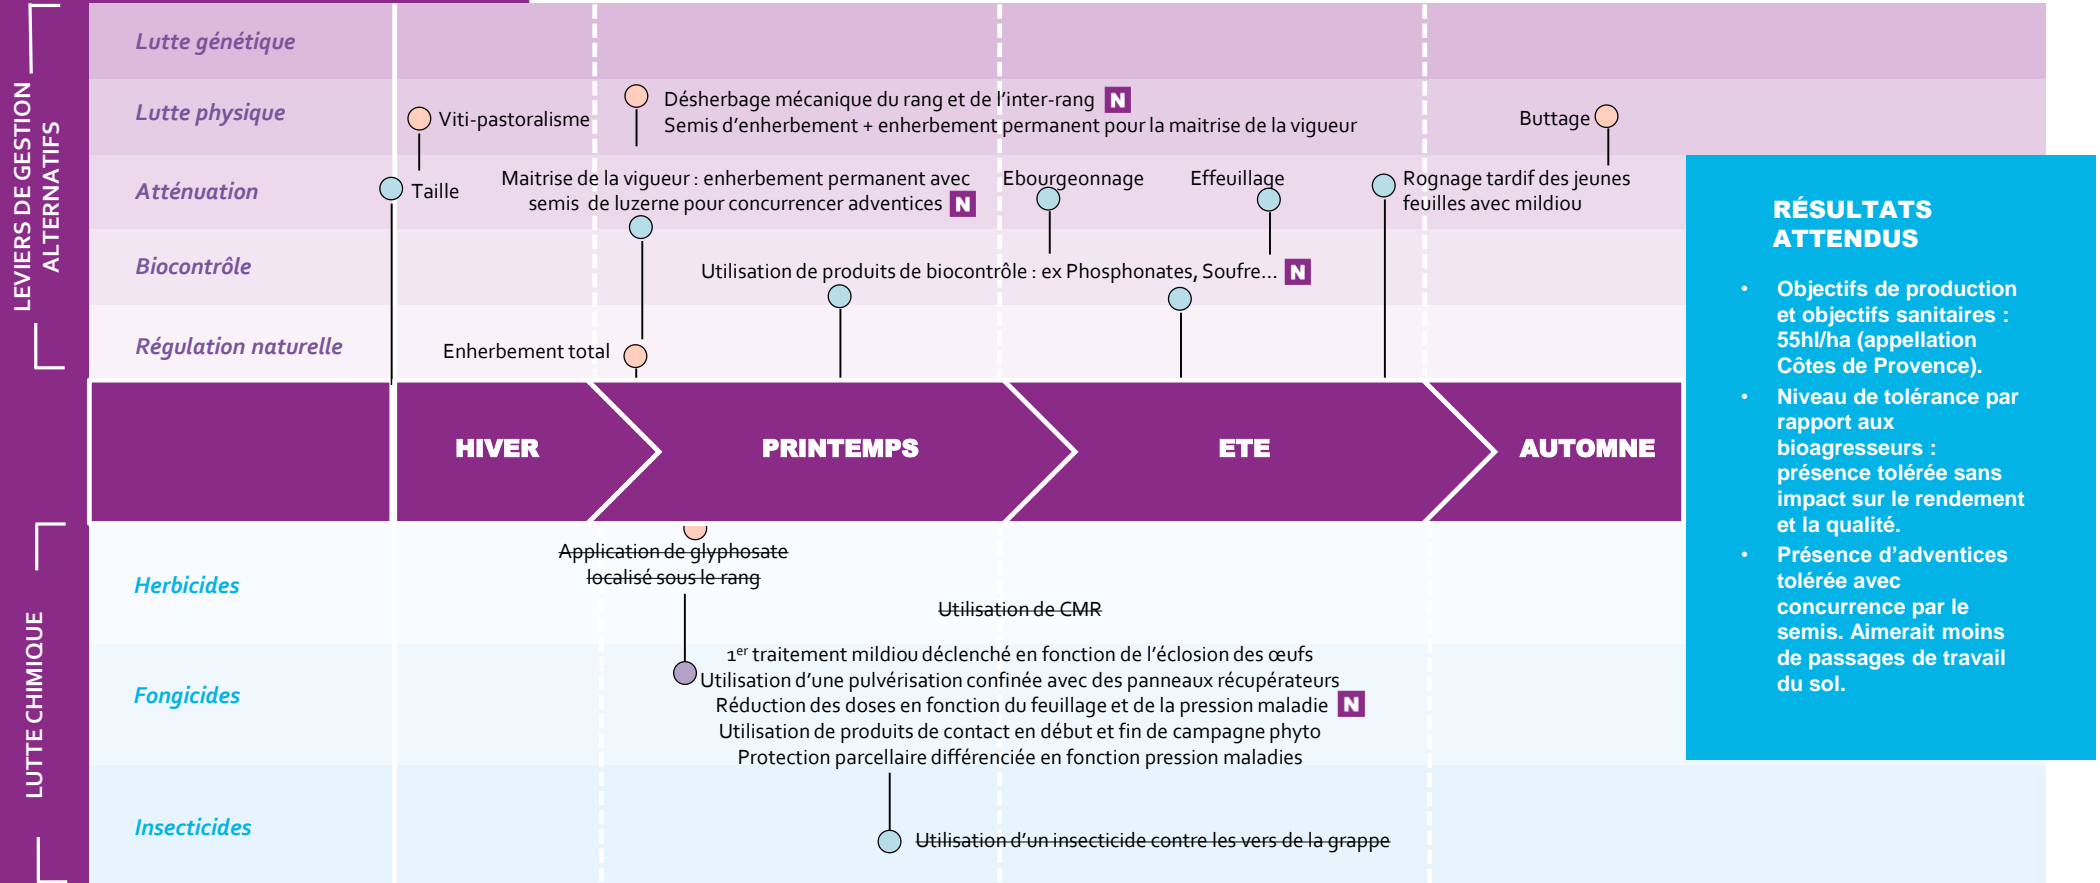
LEVIERS DE GESTION ALTERNATIFS

Lutte génétique

Lutte physique

Viti-pastoralisme

Désherbage mécanique du rang et de l'inter-rang N
Semis d'enherbement + enherbement permanent pour la maitrise de la vigueur

Buttage

Atténuation

Taille

Maitrise de la vigueur : enherbement permanent avec semis de luzerne pour concurrencer adventices N

Ebourgeonnage

Effeuillage

Rognage tardif des jeunes feuilles avec mildiou

Biocontrôle

Utilisation de produits de biocontrôle : ex Phosphonates, Soufre… N

Régulation naturelle

Enherbement total

HIVER

PRINTEMPS

ETE

AUTOMNE

LUTTE CHIMIQUE

Herbicides

Application de glyphosate localisé sous le rang

Utilisation de CMR

Fongicides

1$^{er}$ traitement mildiou déclenché en fonction de l'éclosion des œufs
Utilisation d'une pulvérisation confinée avec des panneaux récupérateurs
Réduction des doses en fonction du feuillage et de la pression maladie N
Utilisation de produits de contact en début et fin de campagne phyto
Protection parcellaire différenciée en fonction pression maladies

Insecticides

Utilisation d'un insecticide contre les vers de la grappe

RÉSULTATS ATTENDUS

• Objectifs de production et objectifs sanitaires : 55hl/ha (appellation Côtes de Provence).
• Niveau de tolérance par rapport aux bioagresseurs : présence tolérée sans impact sur le rendement et la qualité.
• Présence d'adventices tolérée avec concurrence par le semis. Aimerait moins de passages de travail du sol.